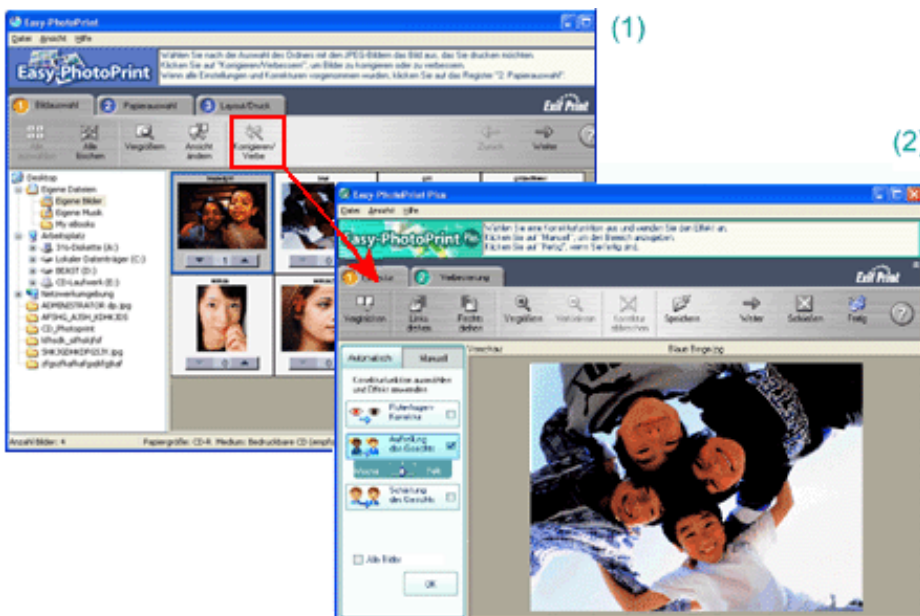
(1)

(2)

Easy-PhotoPrint

Datei Ansicht Hilfe

Easy-PhotoPrint

Wählen Sie nach der Auswahl des Ordners mit den JPEG-Bildern das Bild aus, das Sie drucken möchten. Klicken Sie auf "Korrigieren/Verbessern", um Bilder zu korrigieren oder zu verbessern. Wenn alle Einstellungen und Korrekturen vorgenommen wurden, klicken Sie auf das Register "2 Papierauswahl".

1 Bildauswahl 2 Papierauswahl 3 Layout/Druck

Exif Print

Alle auswählen Alle löschen Vergrößern Ansicht ändern Korrigieren/ Verbe Zurück Weiter

Desktop
Eigene Dateien
Eigene Bilder
Eigene Musik
My eBooks
Arbeitsplatz
3½-Diskette (A:)
Lokaler Datenträger (C:)
BEAST (D:)
CD-Laufwerk (E:)
Netzwerkumgebung
ADMINISTRATOR-dp.jpg
AFSHG_AJSH_ADHK3DS
CD_Photoprint
kfhsdk_sdfsdsfjsf
SHKJSDHKDFGSJY.jpg
sfgsdfsdfsdfgsdfgsdf

Anzahl Bilder: 4

Papiergröße: CD-R Medium: Bedruckbare CD (empfo

Easy-PhotoPrint Plus

Datei Ansicht Hilfe

Easy-PhotoPrint Plus

Wählen Sie eine Korrekturfunktion aus und wenden Sie den Effekt an. Klicken Sie auf "Manuell", um den Bereich auszugeben. Klicken Sie auf "Fertig", wenn Sie fertig sind.

1 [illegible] 2 Verbesserung

Exif Print

Vergleichen Links drehen Rechts drehen Vergrößern Verkleinern Korrektur löschen Speichern Weiter Schließen Fertig

Automatisch Manuell

Vorschau

Blaue Eingang.jpg

Korrekturfunktion auswählen und Effekt anwenden

Rote-Augen-Korrektur

Aufhellung des Gesichts

Schärfung des Gesichts

Alle Bilder

OK